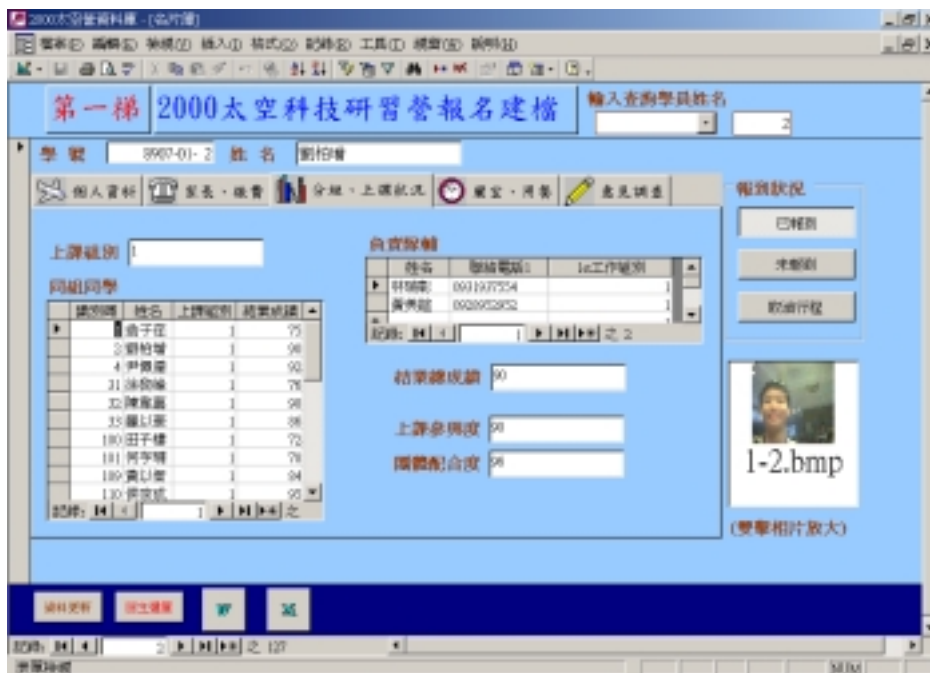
2000太空營資料庫 - [名片簿]

檔案(F) 編輯(E) 檢視(V) 插入(I) 格式(O) 記錄(R) 工具(T) 視窗(W) 說明(H)

第一梯 2000太空科技研習營報名建檔

輸入查詢學員姓名

2

學號 8907-01- 2 姓名 劉柏增

個人資料 家長・繳費 分組・上課狀況 寢室・用餐 意見調查

報到狀況

已報到

未報到

取消行程

上課組別 1

同組同學

| 報到號 | 姓名 | 上課組別 | 結業成績 |
|---|---|---|---|
| 1 | 俞子任 | 1 | 75 |
| 2 | 劉柏增 | 1 | 90 |
| 4 | 尹攸屋 | 1 | 92 |
| 31 | 涂御峰 | 1 | 76 |
| 32 | 陳奎嘉 | 1 | 98 |
| 33 | 羅以宸 | 1 | 88 |
| 100 | 田子樺 | 1 | 72 |
| 101 | 何亨翔 | 1 | 78 |
| 109 | 黃以豐 | 1 | 84 |
| 110 | 許宗武 | 1 | 93 |

記錄: 1 之

負責隊輔

| 姓名 | 聯絡電話1 | 1c工作組別 |
|---|---|---|
| 林瑞彰 | 0931937554 | 1 |
| 黃美慧 | 0920952952 | 1 |

記錄: 1 之 2

結業總成績 90

上課參與度 90

團體配合度 98

1-2.bmp

(雙擊相片放大)

資料更新 回主選單

記錄: 2 之 127

表單檢視

NUM